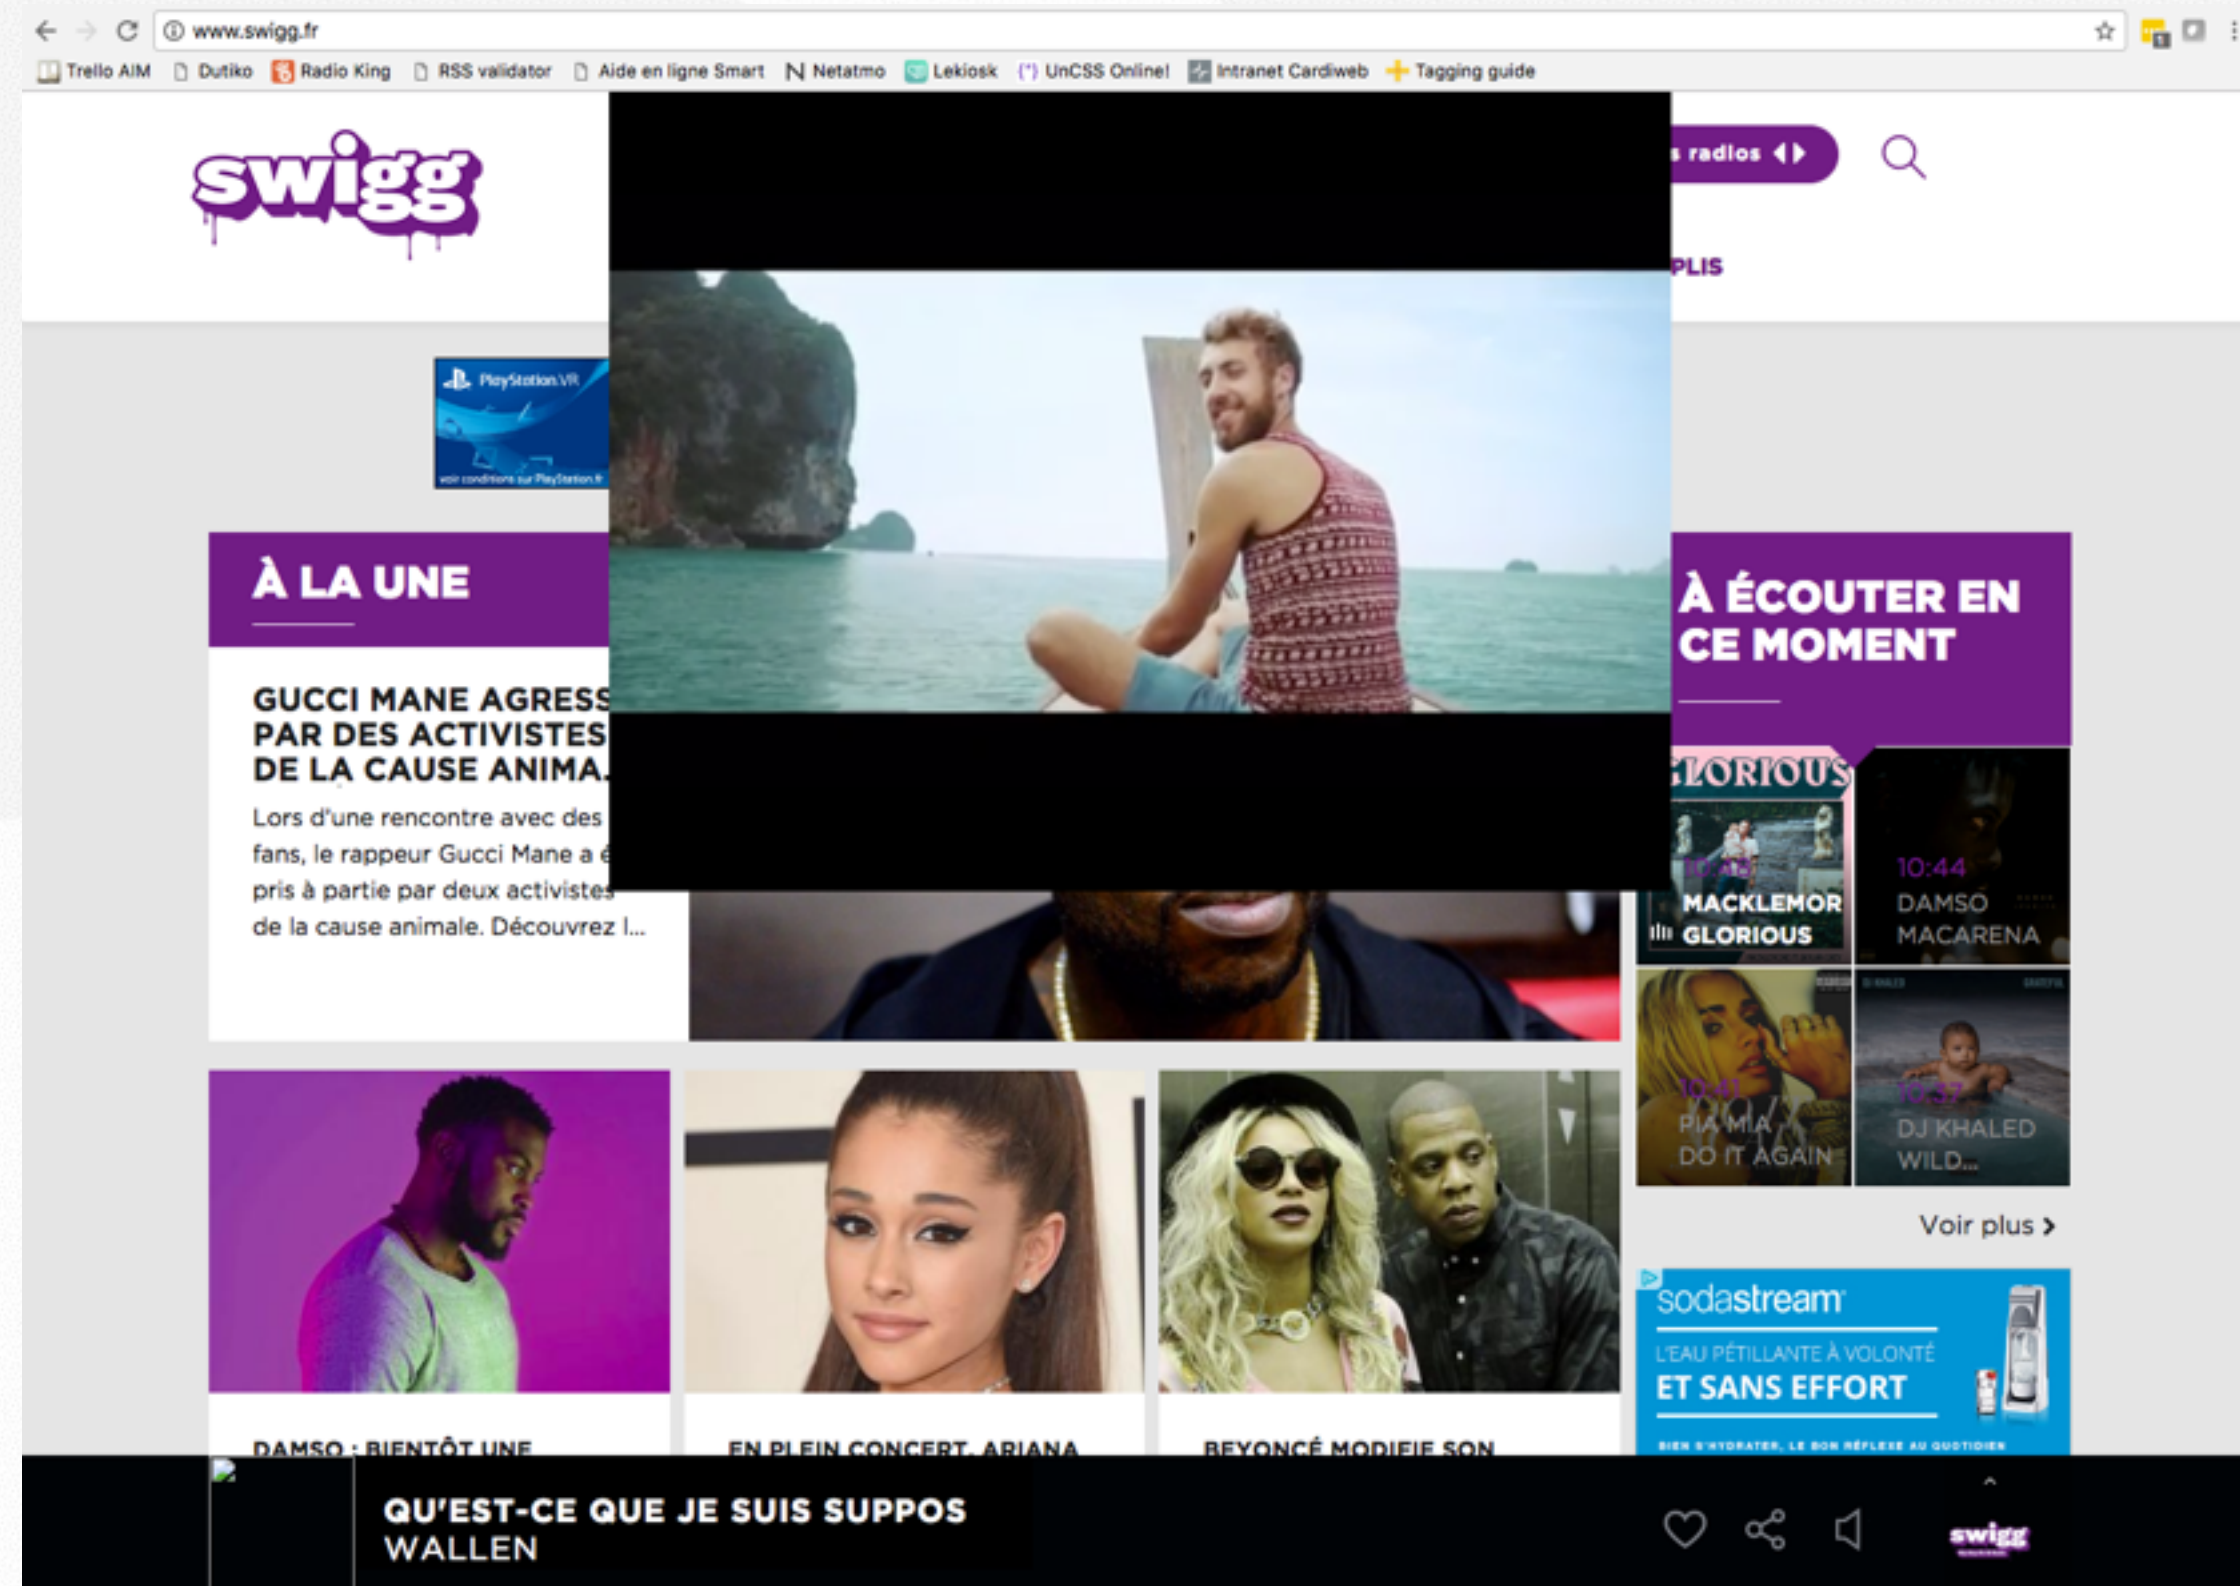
www.swigg.fr

Trello AIM Dutiko Radio King RSS validator Aide en ligne Smart Netatmo Lekiosk UnCSS Online! Intranet Cardiweb Tagging guide

swigg

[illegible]s radios

PLIS

PlayStation VR
voir conditions sur PlayStation.fr

À LA UNE

GUCCI MANE AGRESS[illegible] PAR DES ACTIVISTES DE LA CAUSE ANIMA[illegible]

Lors d'une rencontre avec des fans, le rappeur Gucci Mane a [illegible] pris à partie par deux activistes de la cause animale. Découvrez l...

À ÉCOUTER EN CE MOMENT

GLORIOUS
10:48
MACKLEMOR GLORIOUS

10:44
DAMSO MACARENA

10:41
PIA MIA DO IT AGAIN

10:37
DJ KHALED WILD...

Voir plus ›

sodastream
L'EAU PÉTILLANTE À VOLONTÉ
ET SANS EFFORT
BIEN S'HYDRATER, LE BON RÉFLEXE AU QUOTIDIEN

DAMSO : BIENTÔT UNE

EN PLEIN CONCERT, ARIANA

BEYONCÉ MODIFIE SON

QU'EST-CE QUE JE SUIS SUPPOS
WALLEN

swigg